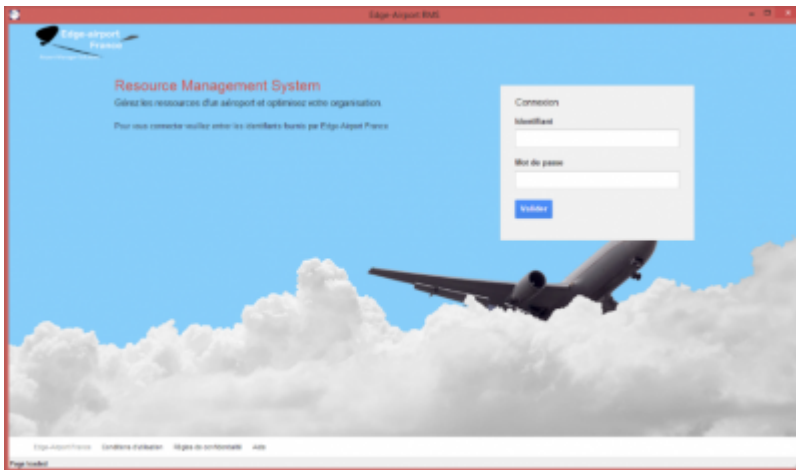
Edge-Airport RMS

Edge-airport France

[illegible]

Resource Management System

Gérez les ressources d'un aéroport et optimisez votre organisation

Pour vous connecter veuillez entrer les identifiants fournis par Edge-Airport France

Connexion

Identifiant

Mot de passe

Valider

Edge-Airport France   Conditions d'utilisation   Règles de confidentialité   Aide

Page loaded